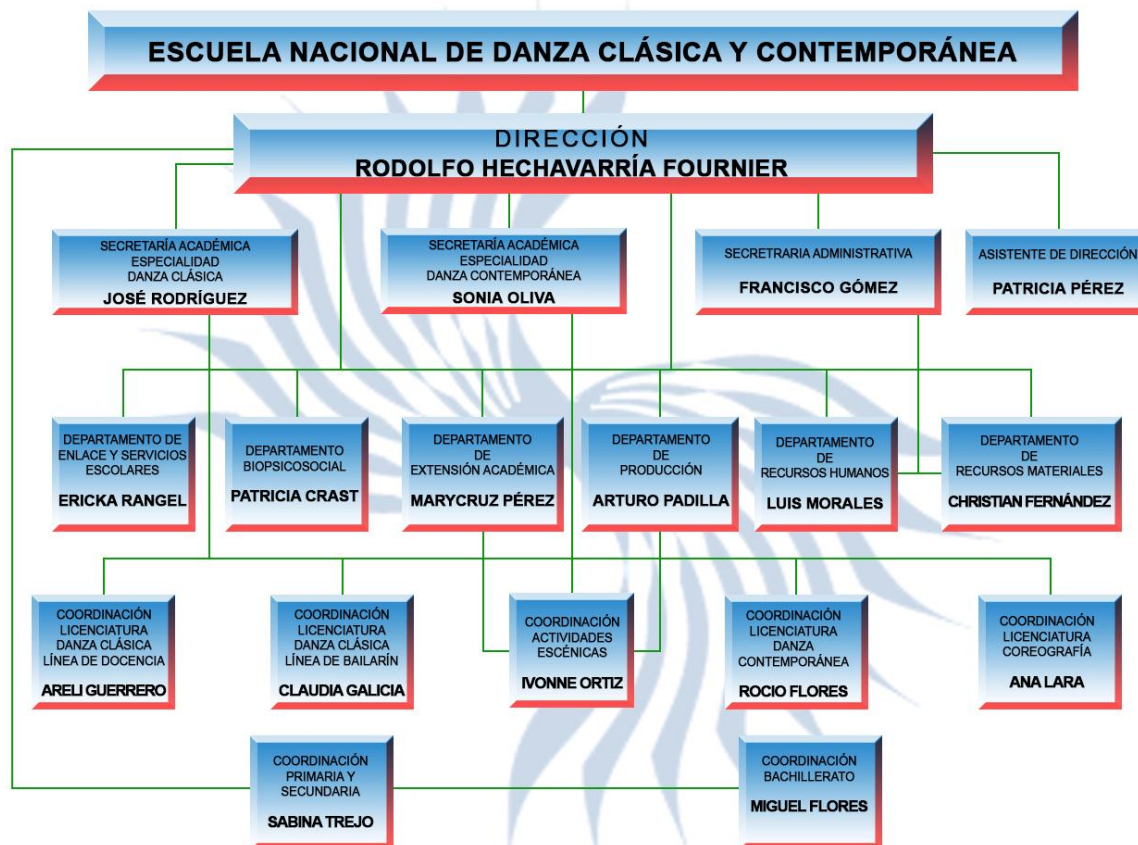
ESCUELA NACIONAL DE DANZA CLÁSICA Y CONTEMPORÁNEA

DIRECCIÓN
RODOLFO HECHAVARRÍA FOURNIER

SECRETARÍA ACADÉMICA ESPECIALIDAD DANZA CLÁSICA
JOSÉ RODRÍGUEZ

SECRETARÍA ACADÉMICA ESPECIALIDAD DANZA CONTEMPORÁNEA
SONIA OLIVA

SECRETRARIA ADMINISTRATIVA
FRANCISCO GÓMEZ

ASISTENTE DE DIRECCIÓN
PATRICIA PÉREZ

DEPARTAMENTO DE ENLACE Y SERVICIOS ESCOLARES
ERICKA RANGEL

DEPARTAMENTO BIOPSICOSOCIAL
PATRICIA CRAST

DEPARTAMENTO DE EXTENSIÓN ACADÉMICA
MARYCRUZ PÉREZ

DEPARTAMENTO DE PRODUCCIÓN
ARTURO PADILLA

DEPARTAMENTO DE RECURSOS HUMANOS
LUIS MORALES

DEPARTAMENTO DE RECURSOS MATERIALES
CHRISTIAN FERNÁNDEZ

COORDINACIÓN LICENCIATURA DANZA CLÁSICA LÍNEA DE DOCENCIA
ARELI GUERRERO

COORDINACIÓN LICENCIATURA DANZA CLÁSICA LÍNEA DE BAILARÍN
CLAUDIA GALICIA

COORDINACIÓN ACTIVIDADES ESCÉNICAS
IVONNE ORTIZ

COORDINACIÓN LICENCIATURA DANZA CONTEMPORÁNEA
ROCIO FLORES

COORDINACIÓN LICENCIATURA COREOGRAFÍA
ANA LARA

COORDINACIÓN PRIMARIA Y SECUNDARIA
SABINA TREJO

COORDINACIÓN BACHILLERATO
MIGUEL FLORES